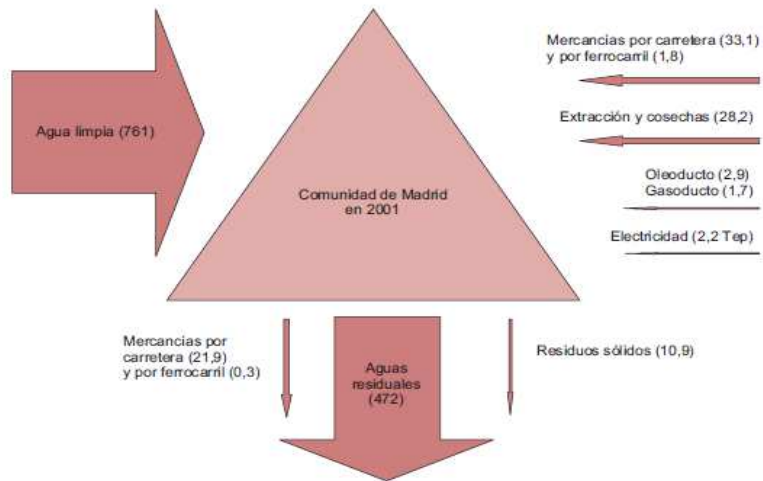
Agua limpia (761)

Comunidad de Madrid en 2001

Mercancías por carretera (33,1) y por ferrocarril (1,8)

Extracción y cosechas (28,2)

Oleoducto (2,9)
Gasoducto (1,7)

Electricidad (2,2 Tep)

Mercancías por carretera (21,9) y por ferrocarril (0,3)

Aguas residuales (472)

Residuos sólidos (10,9)